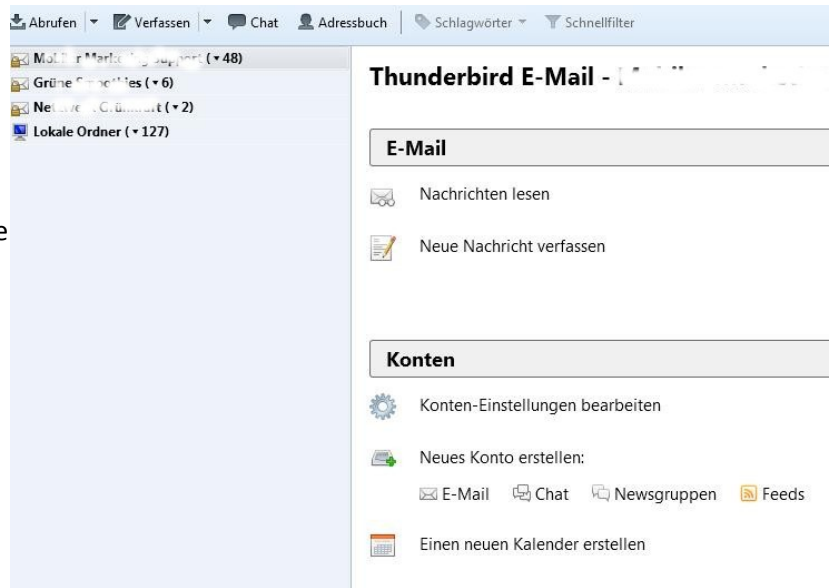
Abrufen | Verfassen | Chat | Adressbuch | Schlagwörter | Schnellfilter

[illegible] (48)
Grüne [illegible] (6)
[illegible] (2)
Lokale Ordner (127)

e

Thunderbird E-Mail - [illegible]

E-Mail

Nachrichten lesen

Neue Nachricht verfassen

Konten

Konten-Einstellungen bearbeiten

Neues Konto erstellen:

E-Mail Chat Newsgruppen Feeds

Einen neuen Kalender erstellen